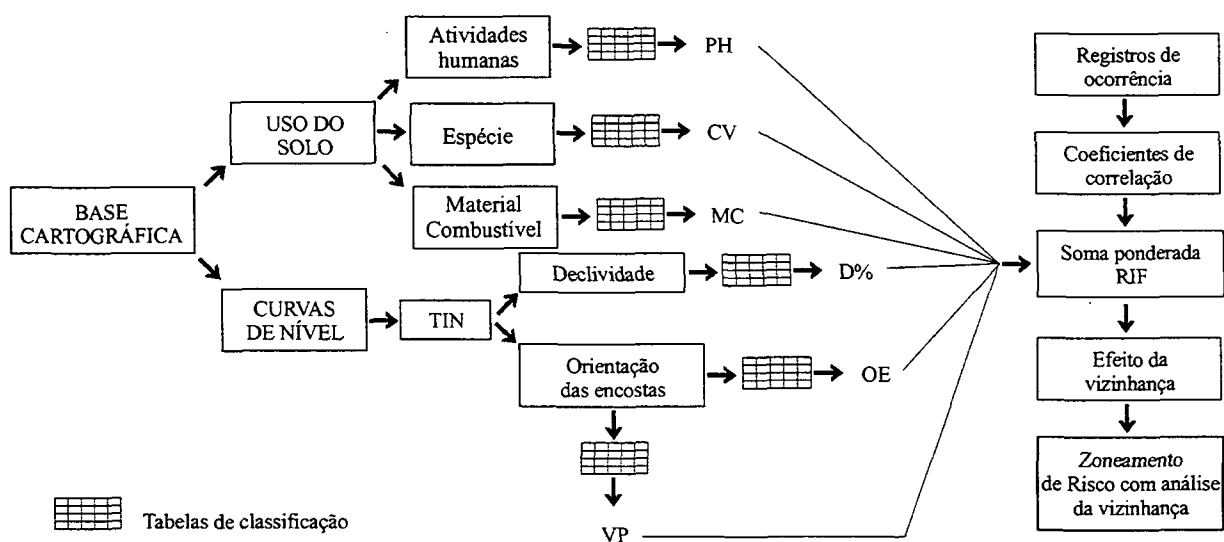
BASE CARTOGRÁFICA

USO DO SOLO

Atividades humanas

PH

Espécie

CV

Material Combustível

MC

CURVAS DE NÍVEL

TIN

Declividade

D%

Orientação das encostas

OE

VP

Registros de ocorrência

Coeficientes de correlação

Soma ponderada RIF

Efeito da vizinhança

*Zoneamento* de Risco com análise da vizinhança

Tabelas de classificação